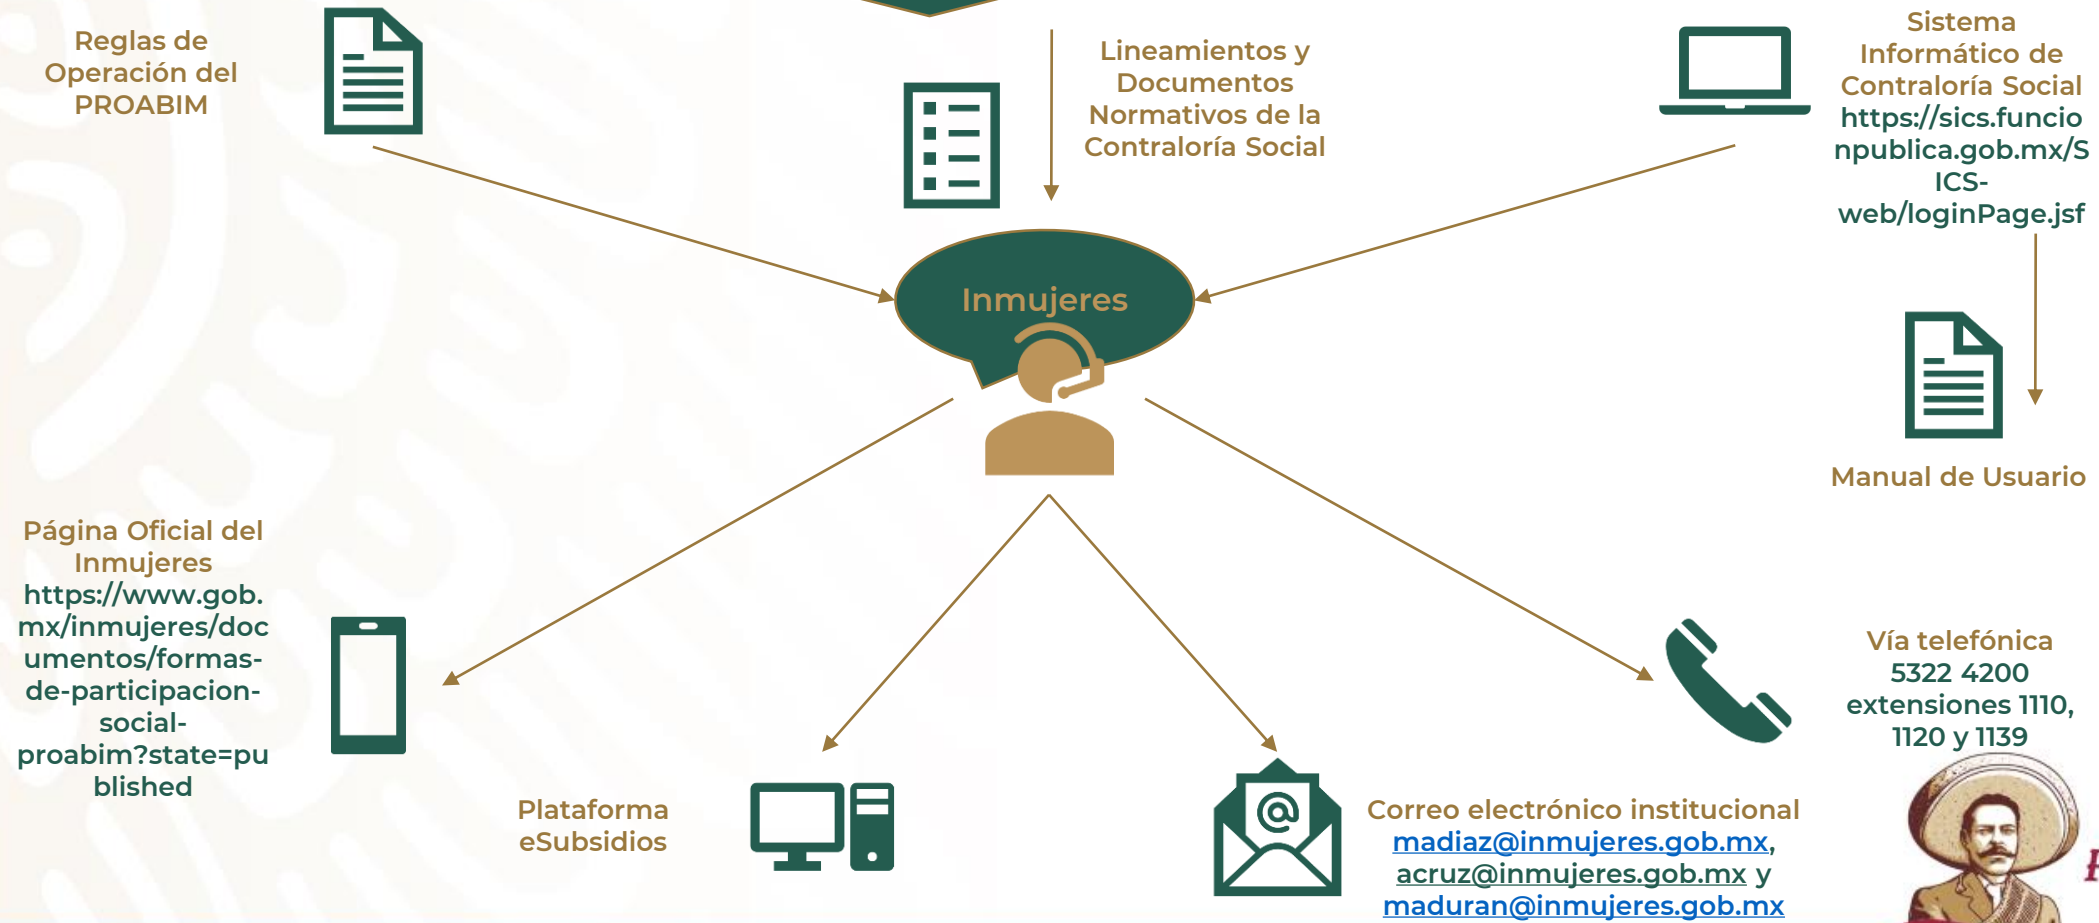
Reglas de Operación del PROABIM

Lineamientos y Documentos Normativos de la Contraloría Social

Sistema Informático de Contraloría Social https://sics.funcionpublica.gob.mx/SICS-web/loginPage.jsf

Inmujeres

Manual de Usuario

Página Oficial del Inmujeres https://www.gob.mx/inmujeres/documentos/formas-de-participacion-social-proabim?state=published

Vía telefónica 5322 4200 extensiones 1110, 1120 y 1139

Plataforma eSubsidios

Correo electrónico institucional madiaz@inmujeres.gob.mx, acruz@inmujeres.gob.mx y maduran@inmujeres.gob.mx